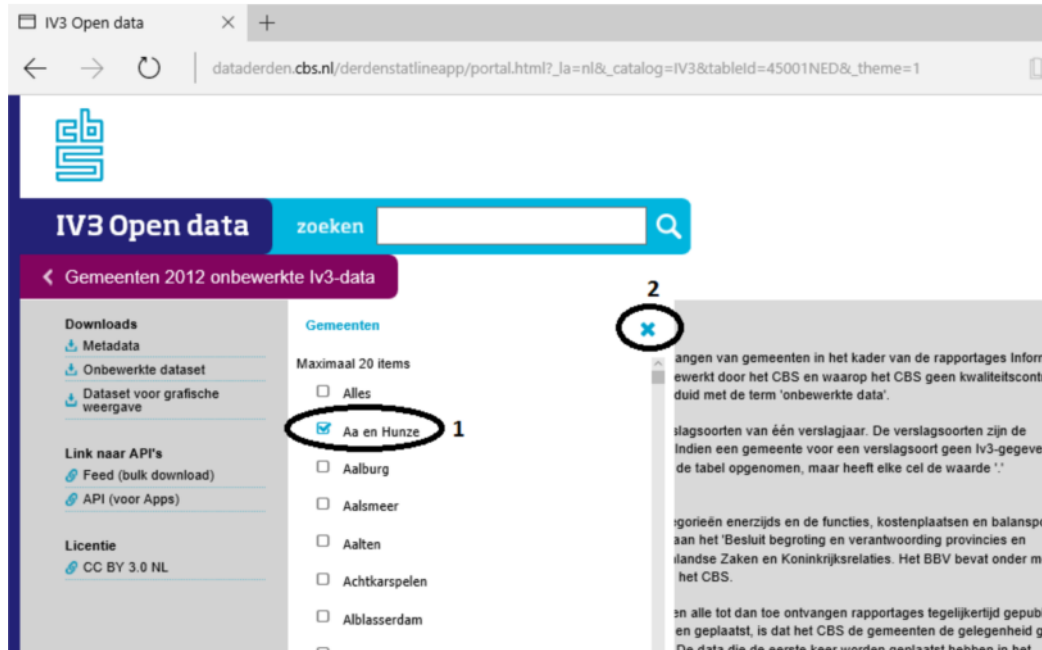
IV3 Open data ×  +

dataderden.cbs.nl/derdenstatlineapp/portal.html?_la=nl&_catalog=IV3&tableId=45001NED&_theme=1

cbs

IV3 Open data

zoeken

< Gemeenten 2012 onbewerkte Iv3-data

Downloads
Metadata
Onbewerkte dataset
Dataset voor grafische weergave

Link naar API's
Feed (bulk download)
API (voor Apps)

Licentie
CC BY 3.0 NL

Gemeenten

Maximaal 20 items

Alles
Aa en Hunze
Aalburg
Aalsmeer
Aalten
Achtkarspelen
Alblasserdam

1

2

×

angen van gemeenten in het kader van de rapportages Infor
ewerkt door het CBS en waarop het CBS geen kwaliteitscontr
duid met de term 'onbewerkte data'.

slagsoorten van één verslagjaar. De verslagsoorten zijn de
Indien een gemeente voor een verslagsoort geen Iv3-gegeve
de tabel opgenomen, maar heeft elke cel de waarde '.'

egorieën enerzijds en de functies, kostenplaatsen en balansp
aan het 'Besluit begroting en verantwoording provincies en
landse Zaken en Koninkrijksrelaties. Het BBV bevat onder m
het CBS.

en alle tot dan toe ontvangen rapportages tegelijkertijd gepub
en geplaatst, is dat het CBS de gemeenten de gelegenheid g
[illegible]